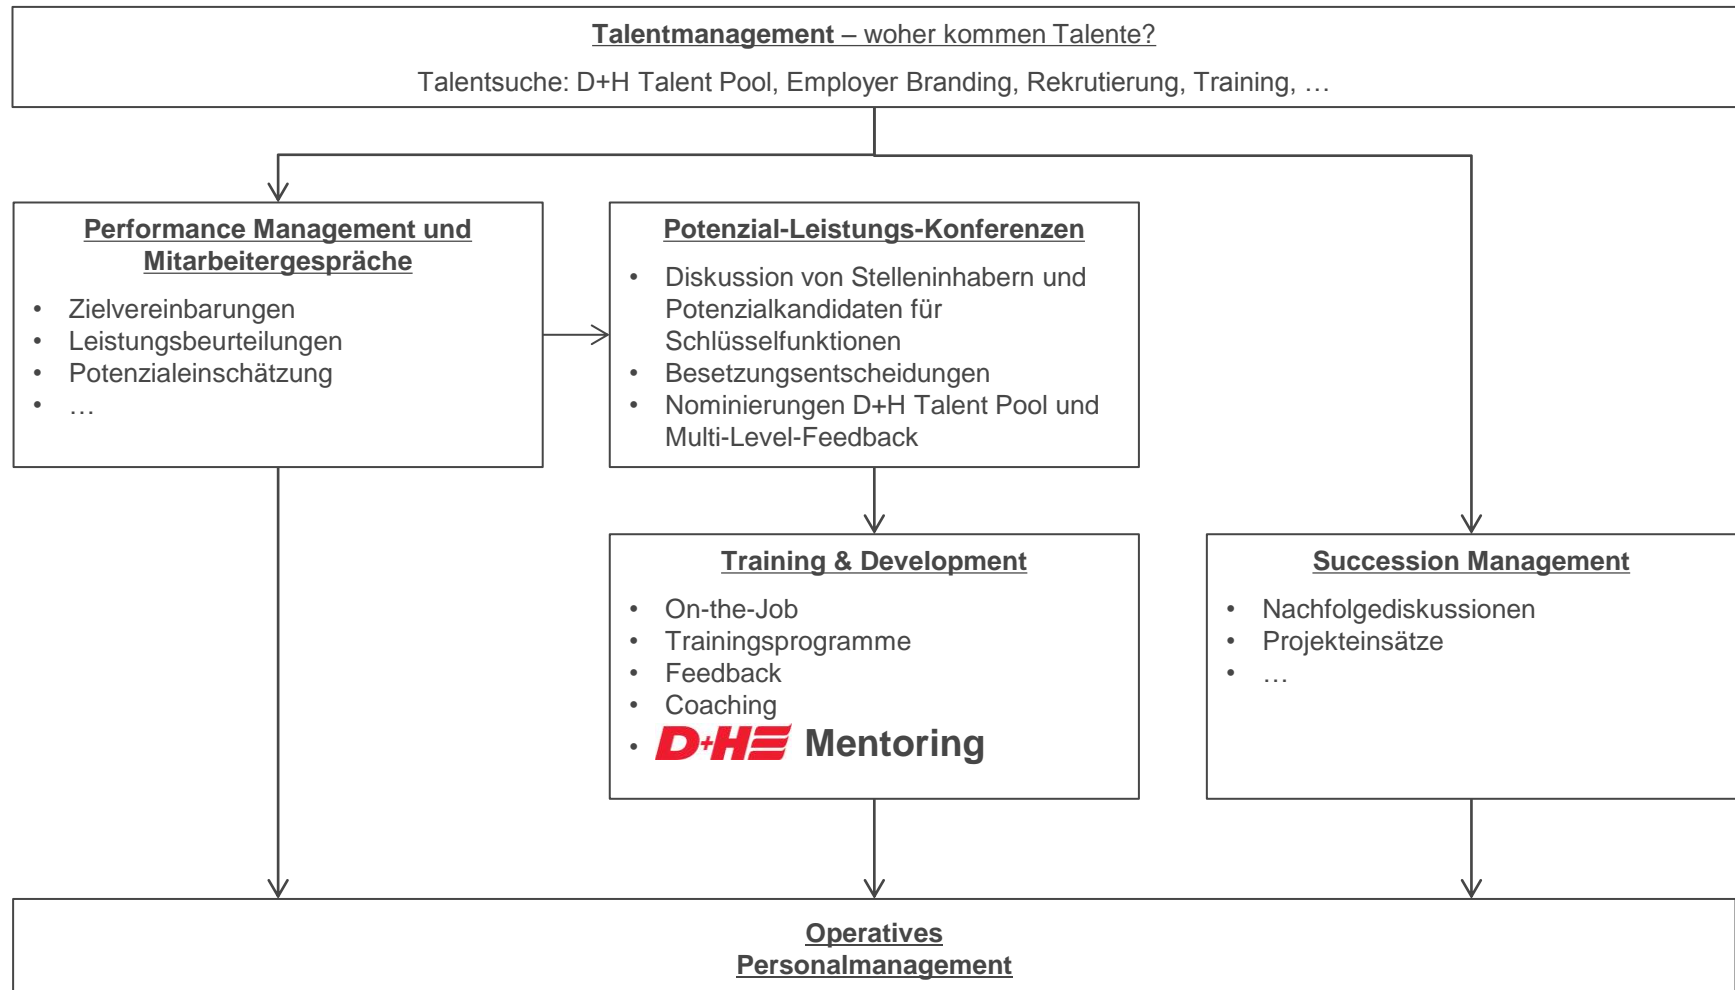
Talentmanagement – woher kommen Talente?

Talentsuche: D+H Talent Pool, Employer Branding, Rekrutierung, Training, …

Performance Management und Mitarbeitergespräche

- Zielvereinbarungen
- Leistungsbeurteilungen
- Potenzialeinschätzung
- …

Potenzial-Leistungs-Konferenzen

- Diskussion von Stelleninhabern und Potenzialkandidaten für Schlüsselfunktionen
- Besetzungsentscheidungen
- Nominierungen D+H Talent Pool und Multi-Level-Feedback

Training & Development

- On-the-Job
- Trainingsprogramme
- Feedback
- Coaching
- D+H Mentoring

Succession Management

- Nachfolgediskussionen
- Projekteinsätze
- …

Operatives Personalmanagement